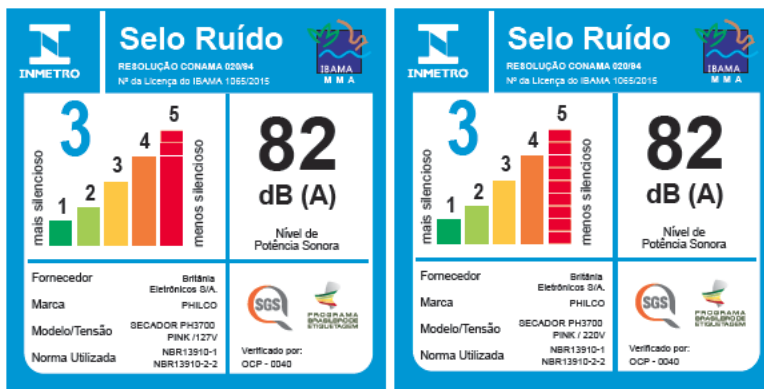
INMETRO

Selo Ruído

RESOLUÇÃO CONAMA 020/94

Nº da Licença do IBAMA 1065/2015

IBAMA
MMA

3

mais silencioso

1 2 3 4 5

menos silencioso

82

dB (A)

Nível de Potência Sonora

Fornecedor Britânia Eletrônicos S/A.

Marca PHILCO

Modelo/Tensão SECADOR PH3700 PINK /127V

Norma Utilizada NBR13910-1 NBR13910-2-2

SGS

PROGRAMA BRASILEIRO DE ETIQUETAGEM

Verificado por: OCP - 0040

INMETRO

Selo Ruído

RESOLUÇÃO CONAMA 020/94

Nº da Licença do IBAMA 1065/2015

IBAMA
MMA

3

mais silencioso

1 2 3 4 5

menos silencioso

82

dB (A)

Nível de Potência Sonora

Fornecedor Britânia Eletrônicos S/A.

Marca PHILCO

Modelo/Tensão SECADOR PH3700 PINK / 220V

Norma Utilizada NBR13910-1 NBR13910-2-2

SGS

PROGRAMA BRASILEIRO DE ETIQUETAGEM

Verificado por: OCP - 0040